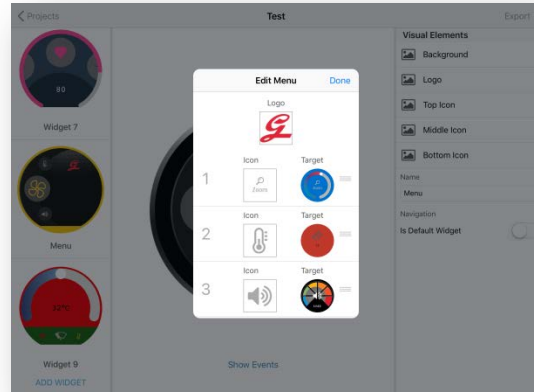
Projects

Test

Export

80

Widget 7

Menu

Widget 9

ADD WIDGET

Show Events

Edit Menu

Done

Logo

Icon

Target

1

Zoom

Icon

Target

2

Icon

Target

3

Visual Elements

Background

Logo

Top Icon

Middle Icon

Bottom Icon

Name

Menu

Navigation

Is Default Widget